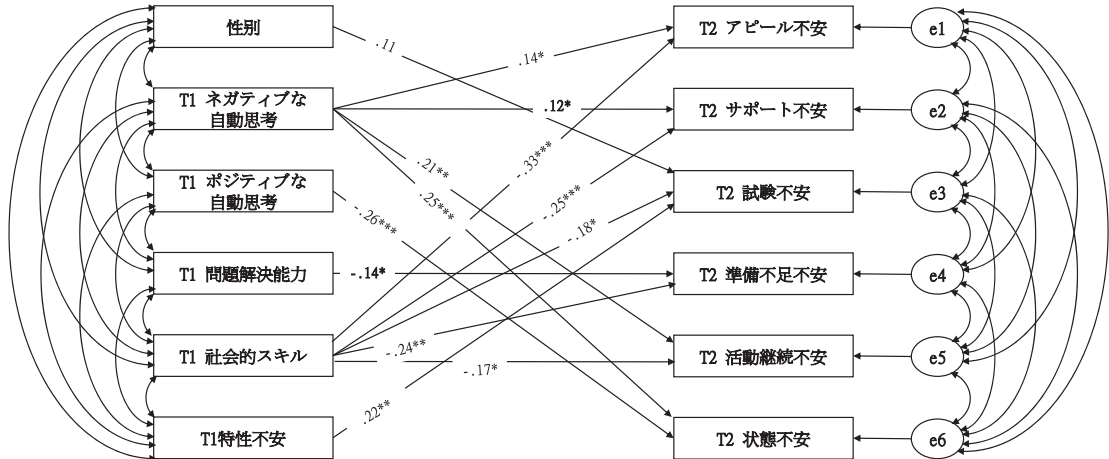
性別

T1 ネガティブな自動思考

T1 ポジティブな自動思考

T1 問題解決能力

T1 社会的スキル

T1特性不安

T2 アピール不安

T2 サポート不安

T2 試験不安

T2 準備不足不安

T2 活動継続不安

T2 状態不安

e1

e2

e3

e4

e5

e6

.11

.14*

.12*

.21**

.25***

-.33***

-.26***

.25***

.18*

-.14*

-.24**

-.17*

.22**